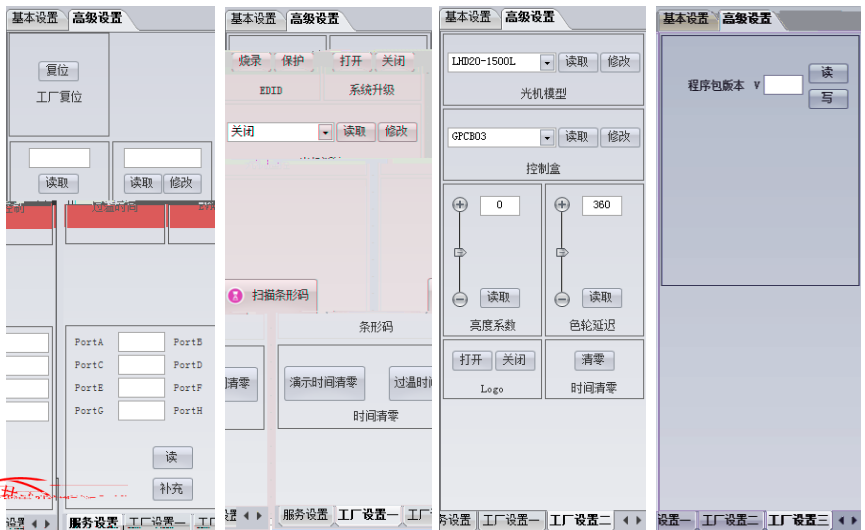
基本设置 高级设置

复位
工厂复位

读取
读取 修改

控制 过温时间

PortA PortB
PortC PortD
PortE PortF
PortG PortH

读
补充

设置 服务设置 工厂设置一 工

基本设置 高级设置

烧录 保护
打开 关闭
EDID
系统升级

关闭
读取 修改

扫描条形码
条形码

清零
演示时间清零
过温时
时间清零

设 服务设置 工厂设置一 工

基本设置 高级设置

LHD20-1500L
读取 修改
光机模型

GPCB03
读取 修改
控制盒

0
读取
亮度系数

360
读取
色轮延迟

打开 关闭
Logo

清零
时间清零

务设置 工厂设置一 工厂设置二

基本设置 高级设置

程序包版本 V
读
写

设置一 工厂设置二 工厂设置三